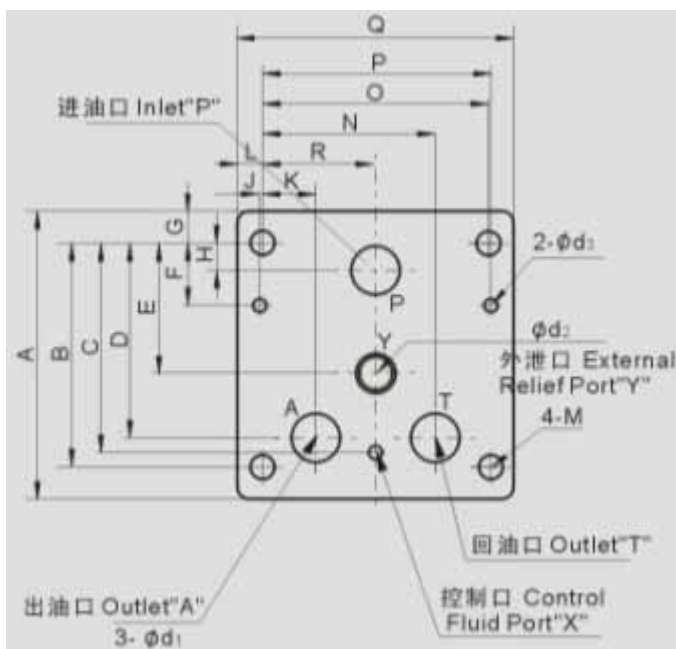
Q

P

O

N

进油口 Inlet"P"

L

R

J

K

G

H

F

E

A

B

C

D

2-$\phi d_3$

P

Y

$\phi d_2$

外泄口 External Relief Port"Y"

A

T

4-M

回油口 Outlet"T"

出油口 Outlet"A"

3- $\phi d_1$

控制口 Control Fluid Port"X"